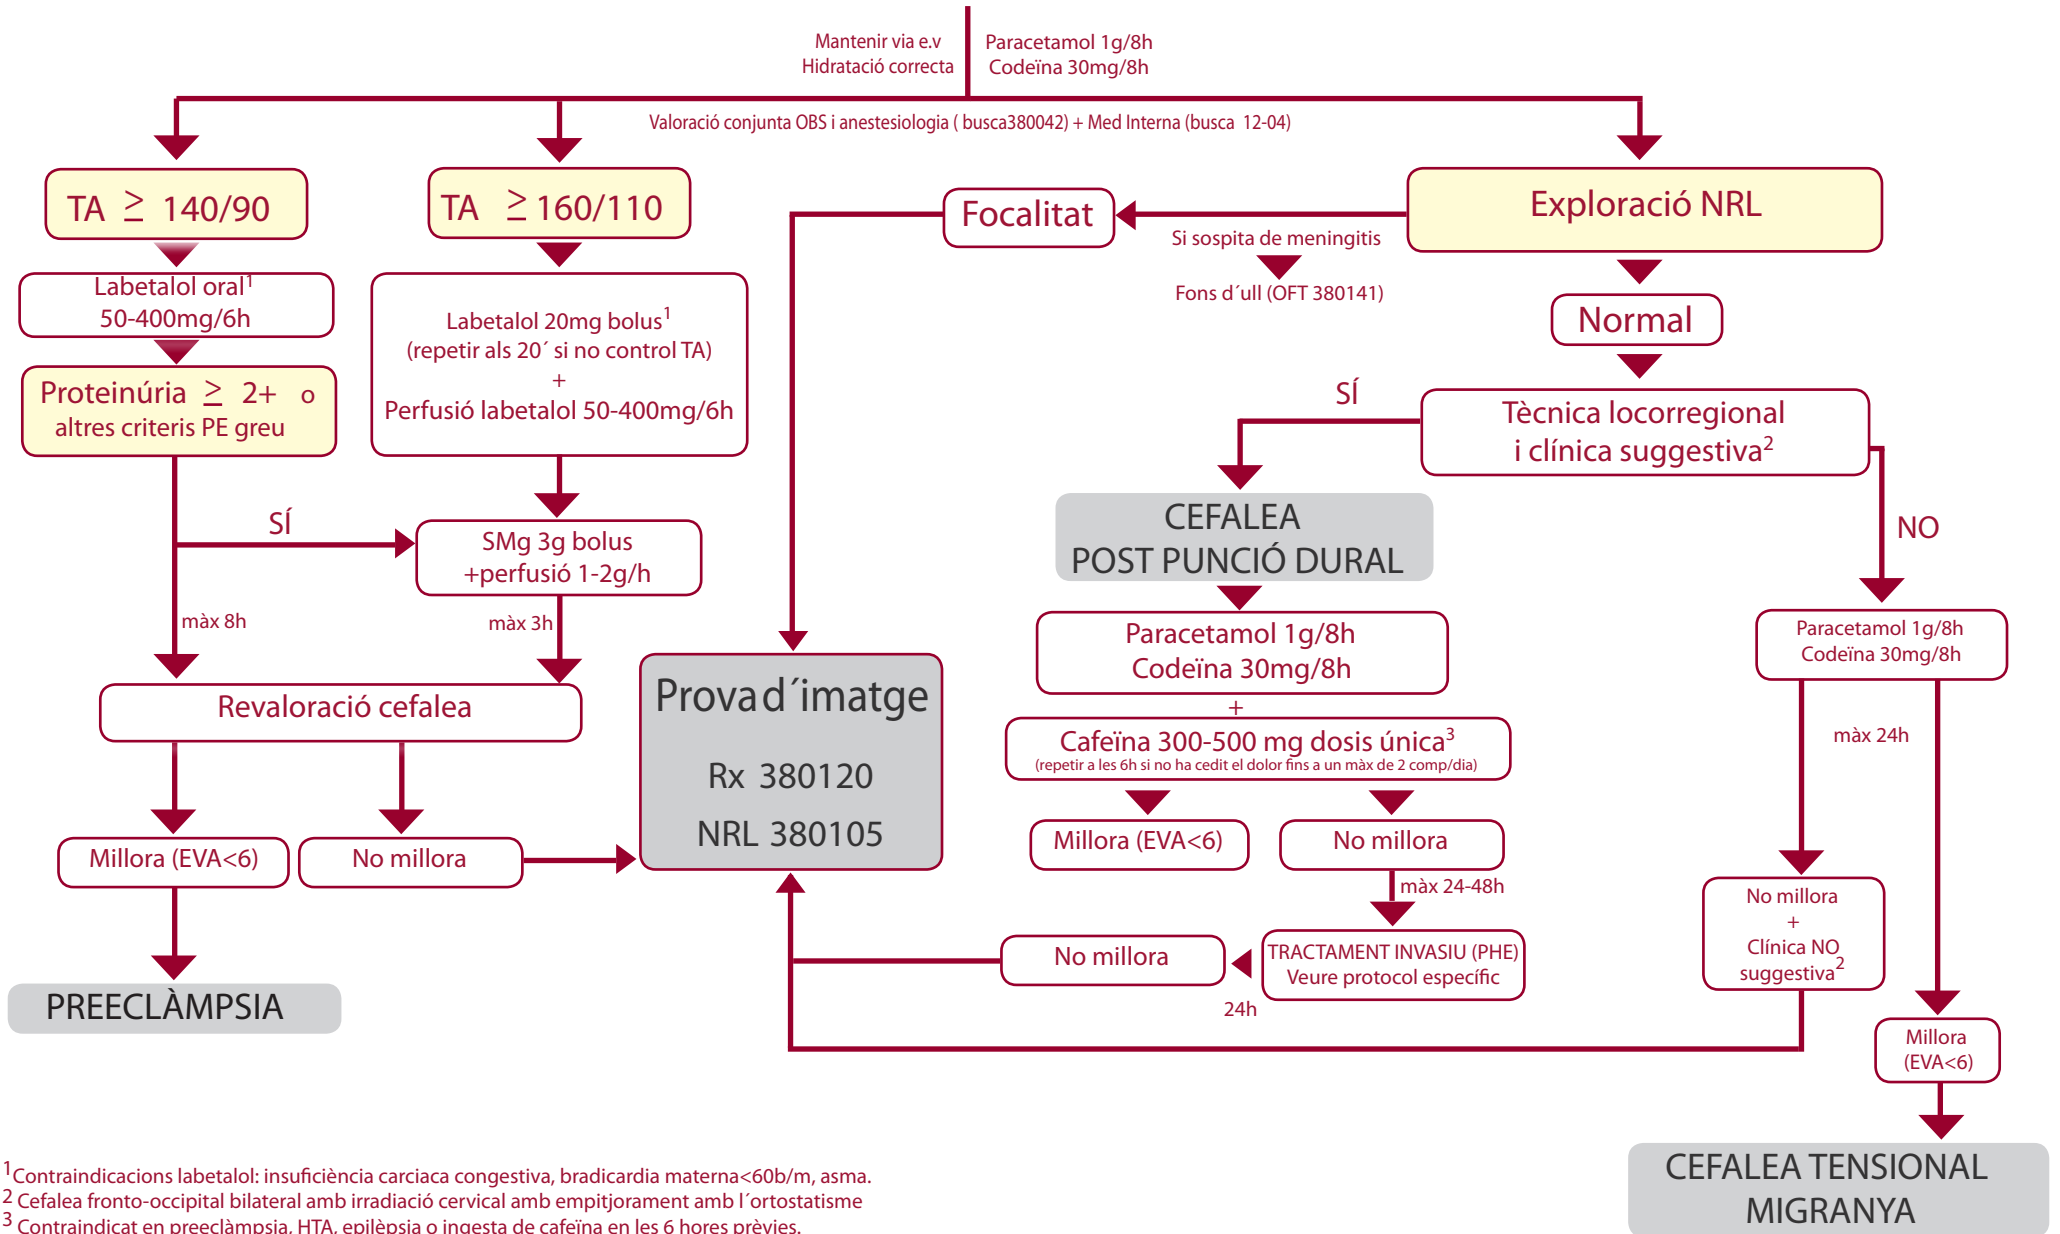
Mantenir via e.v
Hidratació correcta

Paracetamol 1g/8h
Codeïna 30mg/8h

Valoració conjunta OBS i anestesiologia ( busca380042) + Med Interna (busca 12-04)

TA $\geq$ 140/90

Labetalol oral$^1$
50-400mg/6h

Proteinúria $\geq$ 2+ o
altres criteris PE greu

TA $\geq$ 160/110

Labetalol 20mg bolus$^1$
(repetir als 20´ si no control TA)
+
Perfusió labetalol 50-400mg/6h

SÍ

SMg 3g bolus
+perfusió 1-2g/h

màx 8h

màx 3h

Revaloració cefalea

Millora (EVA<6)

No millora

PREECLÀMPSIA

Focalitat

Provad´imatge

Rx 380120

NRL 380105

Exploració NRL

Si sospita de meningitis

Fons d´ull (OFT 380141)

Normal

SÍ

Tècnica locorregional
i clínica suggestiva$^2$

NO

CEFALEA
POST PUNCIÓ DURAL

Paracetamol 1g/8h
Codeïna 30mg/8h
+
Cafeïna 300-500 mg dosis única$^3$
(repetir a les 6h si no ha cedit el dolor fins a un màx de 2 comp/dia)

Millora (EVA<6)

No millora

màx 24-48h

TRACTAMENT INVASIU (PHE)
Veure protocol específic

No millora

24h

Paracetamol 1g/8h
Codeïna 30mg/8h

màx 24h

No millora
+
Clínica NO
suggestiva$^2$

Millora
(EVA<6)

CEFALEA TENSIONAL
MIGRANYA

$^1$Contraindicacions labetalol: insuficiència carciaca congestiva, bradicardia materna<60b/m, asma.
$^2$ Cefalea fronto-occipital bilateral amb irradiació cervical amb empitjorament amb l´ortostatisme
$^3$ Contraindicat en preeclàmpsia, HTA, epilèpsia o ingesta de cafeïna en les 6 hores prèvies.